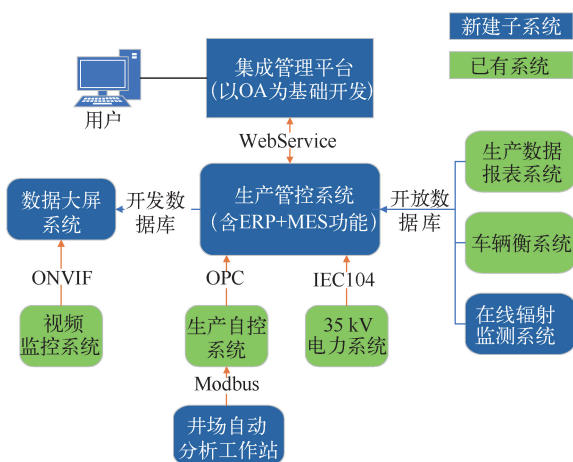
新建子系统

已有系统

用户

集成管理平台
(以OA为基础开发)

WebService

生产数据报表系统

数据大屏系统

开发数据库

生产管控系统
(含ERP+MES功能)

开放数据库

车辆衡系统

在线辐射监测系统

ONVIF

OPC

IEC104

视频监控系统

生产自控系统

35 kV 电力系统

Modbus

井场自动分析工作站